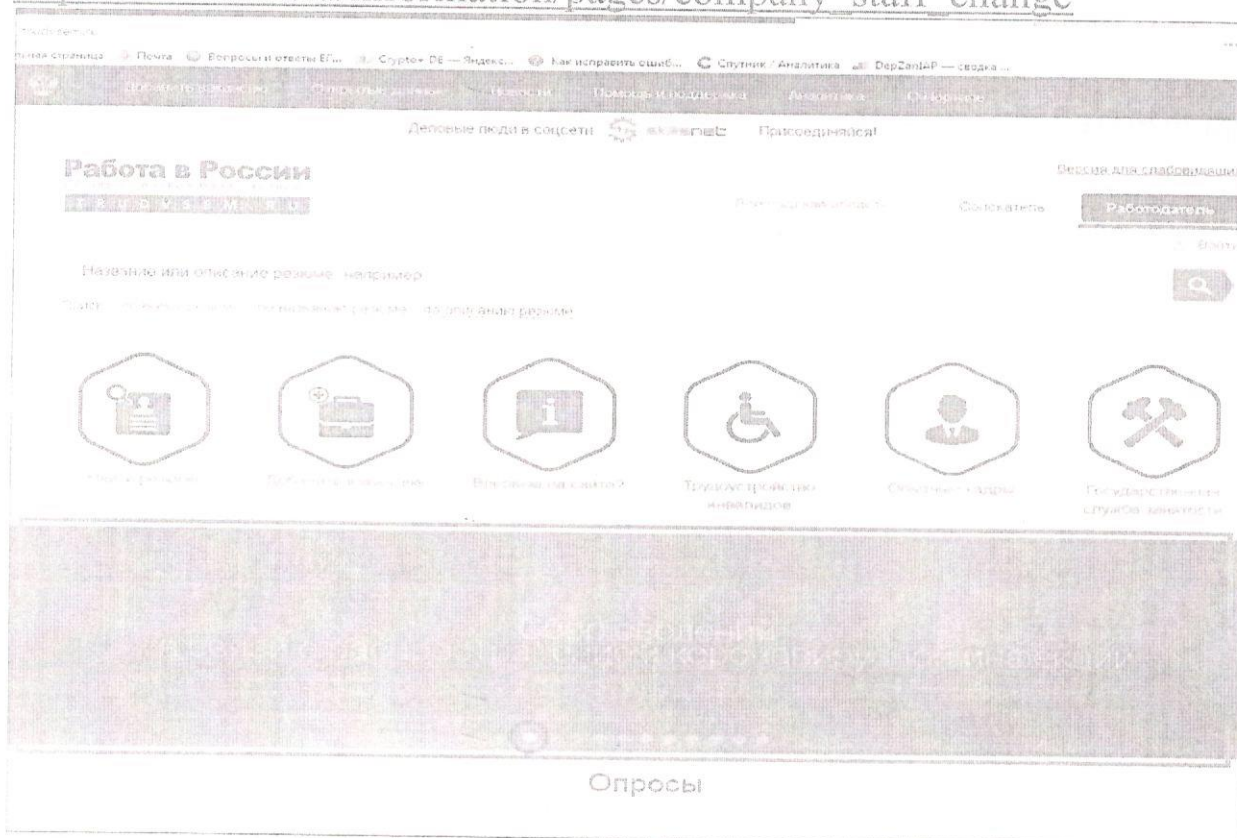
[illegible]/pages/company_staff_change

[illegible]

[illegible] страница Почта Вопросы и ответы ЕГ... Crypto+ DE — Яндекс... Как исправить ошиб... Спутник / Аналитика DepZanIAP — сводка ...

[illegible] Открытые данные Новости Помощь и поддержка Аналитика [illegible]

Деловые люди в соцсети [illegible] Присоединяйся!

Работа в России

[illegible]

Версия для слабовидящих

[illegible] Соискатель Работодатель

Войти

Название или описание резюме, например

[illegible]

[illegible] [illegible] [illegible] Трудоустройство инвалидов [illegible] Государственная служба занятости

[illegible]

Опросы